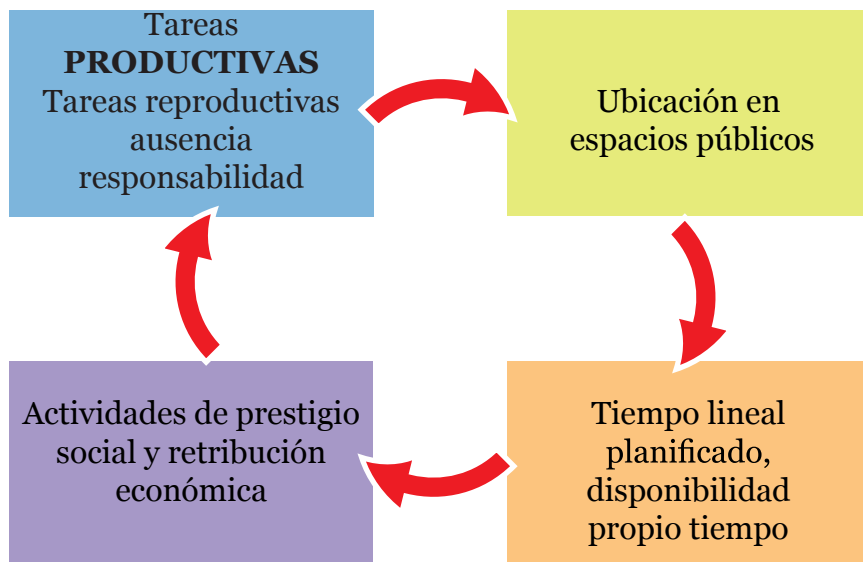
Tareas
**PRODUCTIVAS**
Tareas reproductivas ausencia responsabilidad

Ubicación en espacios públicos

Tiempo lineal planificado, disponibilidad propio tiempo

Actividades de prestigio social y retribución económica